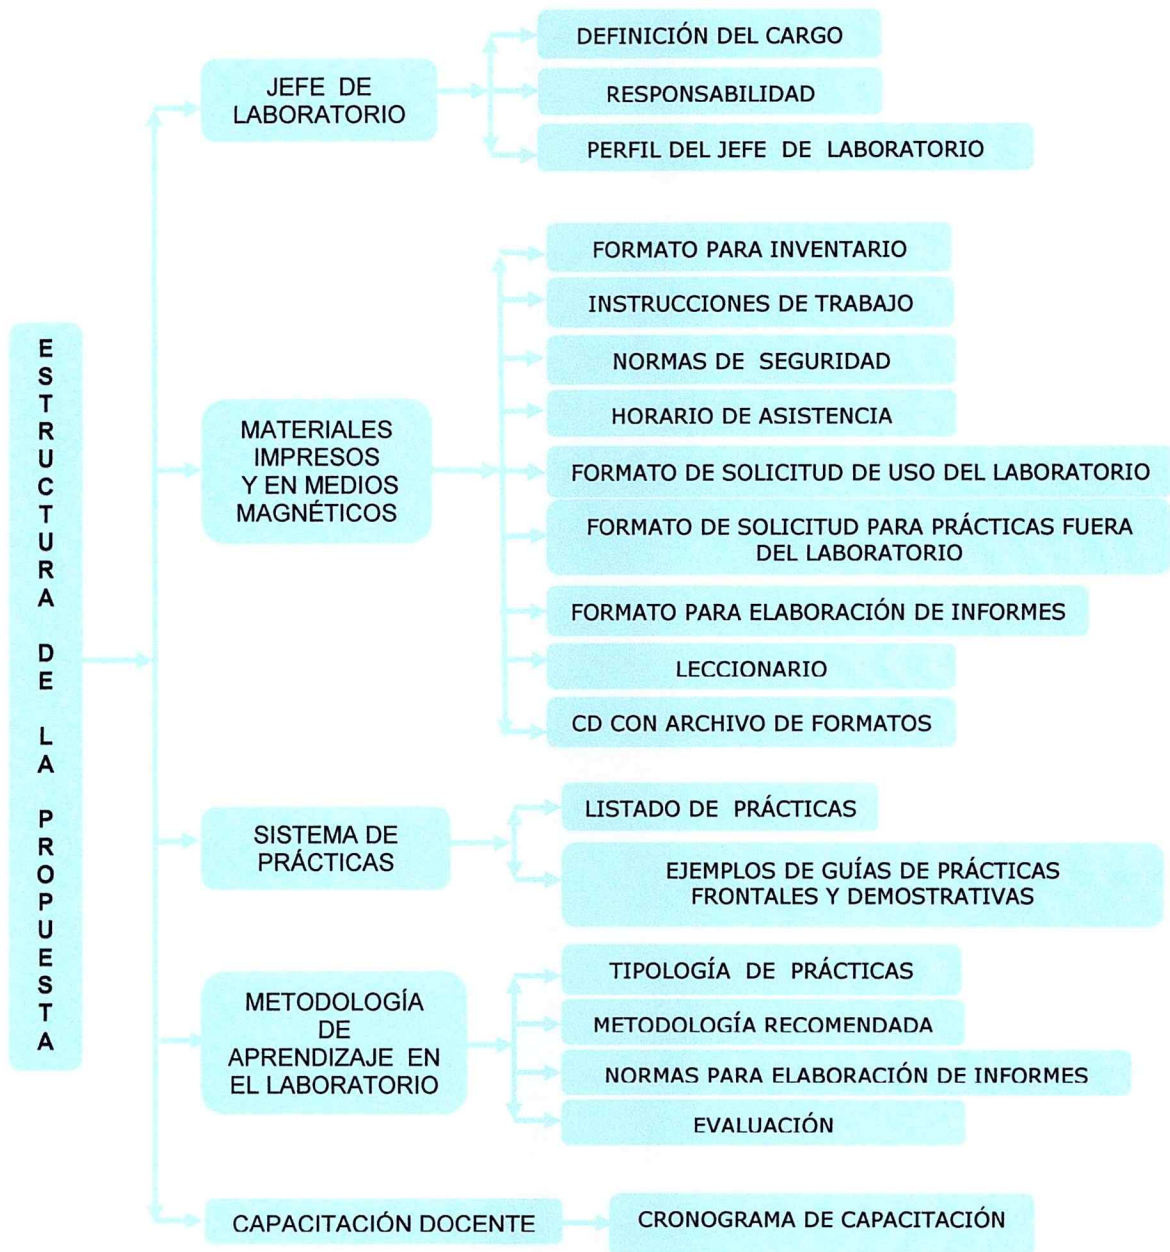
ESTRUCTURA DE LA PROPUESTA

JEFE DE LABORATORIO

DEFINICIÓN DEL CARGO

RESPONSABILIDAD

PERFIL DEL JEFE DE LABORATORIO

MATERIALES IMPRESOS Y EN MEDIOS MAGNÉTICOS

FORMATO PARA INVENTARIO

INSTRUCCIONES DE TRABAJO

NORMAS DE SEGURIDAD

HORARIO DE ASISTENCIA

FORMATO DE SOLICITUD DE USO DEL LABORATORIO

FORMATO DE SOLICITUD PARA PRÁCTICAS FUERA DEL LABORATORIO

FORMATO PARA ELABORACIÓN DE INFORMES

LECCIONARIO

CD CON ARCHIVO DE FORMATOS

SISTEMA DE PRÁCTICAS

LISTADO DE PRÁCTICAS

EJEMPLOS DE GUÍAS DE PRÁCTICAS FRONTALES Y DEMOSTRATIVAS

METODOLOGÍA DE APRENDIZAJE EN EL LABORATORIO

TIPOLOGÍA DE PRÁCTICAS

METODOLOGÍA RECOMENDADA

NORMAS PARA ELABORACIÓN DE INFORMES

EVALUACIÓN

CAPACITACIÓN DOCENTE

CRONOGRAMA DE CAPACITACIÓN